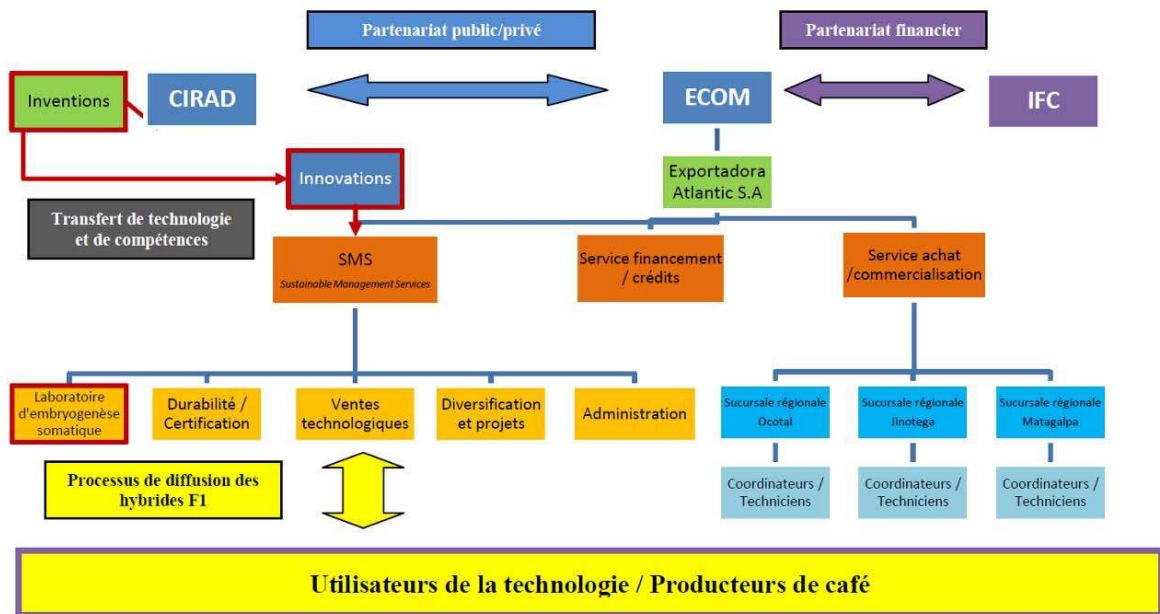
Partenariat public/privé

Partenariat financier

Inventions

CIRAD

ECOM

IFC

Innovations

Exportadora Atlantic S.A

Transfert de technologie et de compétences

SMS
Sustainable Management Services

Service financement / crédits

Service achat /commercialisation

Laboratoire d'embryogenèse somatique

Durabilité / Certification

Ventes technologiques

Diversification et projets

Administration

Sucursale régionale Ocotal

Sucursale régionale Jinotega

Sucursale régionale Matagalpa

Processus de diffusion des hybrides F1

Coordinateurs / Techniciens

Coordinateurs / Techniciens

Coordinateurs / Techniciens

Utilisateurs de la technologie / Producteurs de café